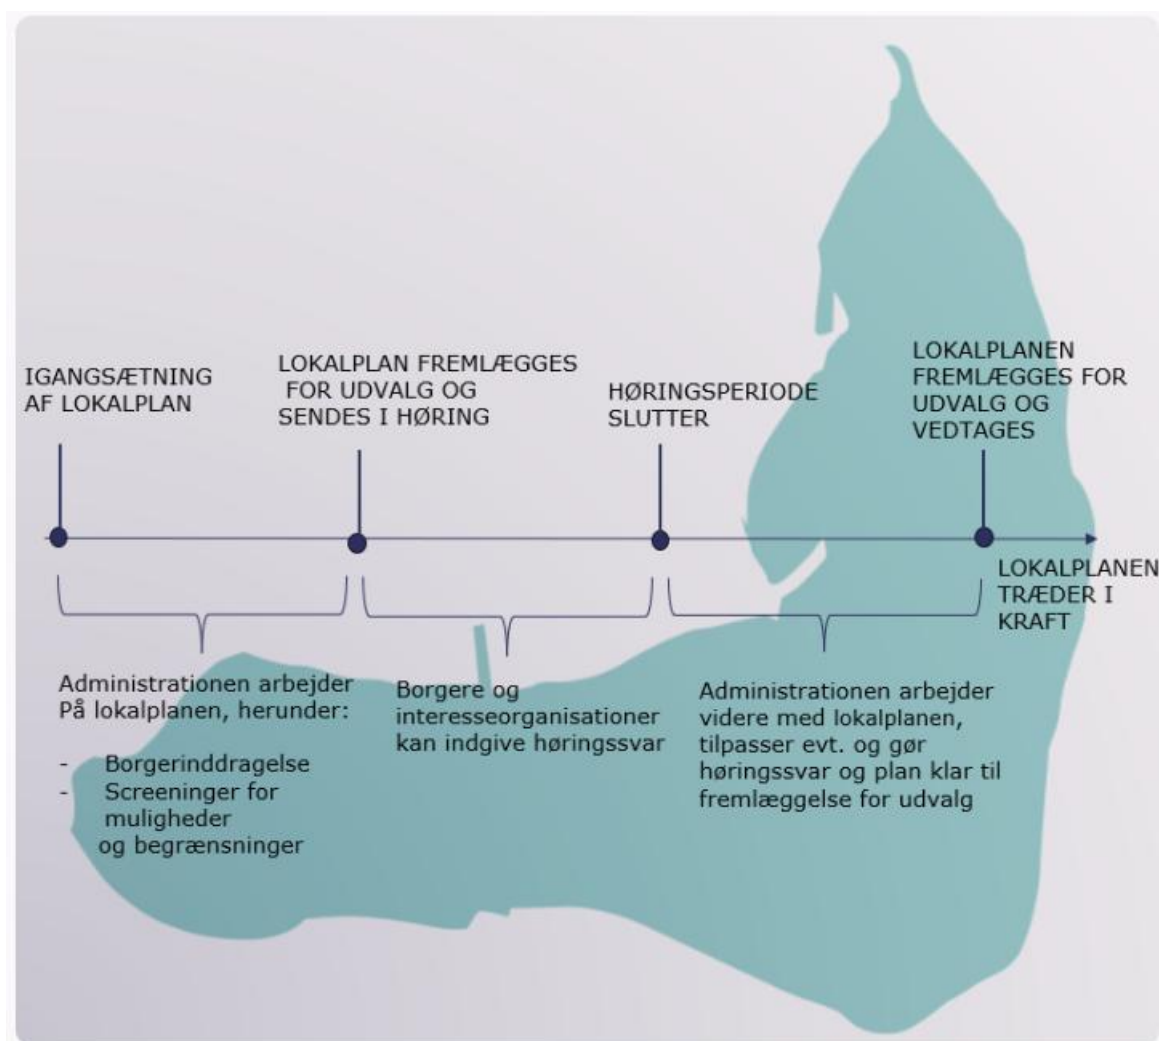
IGANGSÆTNING AF LOKALPLAN

LOKALPLAN FREMLÆGGES FOR UDVALG OG SENDES I HØRING

HØRINGSPERIODE SLUTTER

LOKALPLANEN FREMLÆGGES FOR UDVALG OG VEDTAGES

LOKALPLANEN TRÆDER I KRAFT

Administrationen arbejder På lokalplanen, herunder:

- Borgerinddragelse
- Screeninger for muligheder og begrænsninger

Borgere og interesseorganisationer kan indgive høringssvar

Administrationen arbejder videre med lokalplanen, tilpasser evt. og gør høringssvar og plan klar til fremlæggelse for udvalg